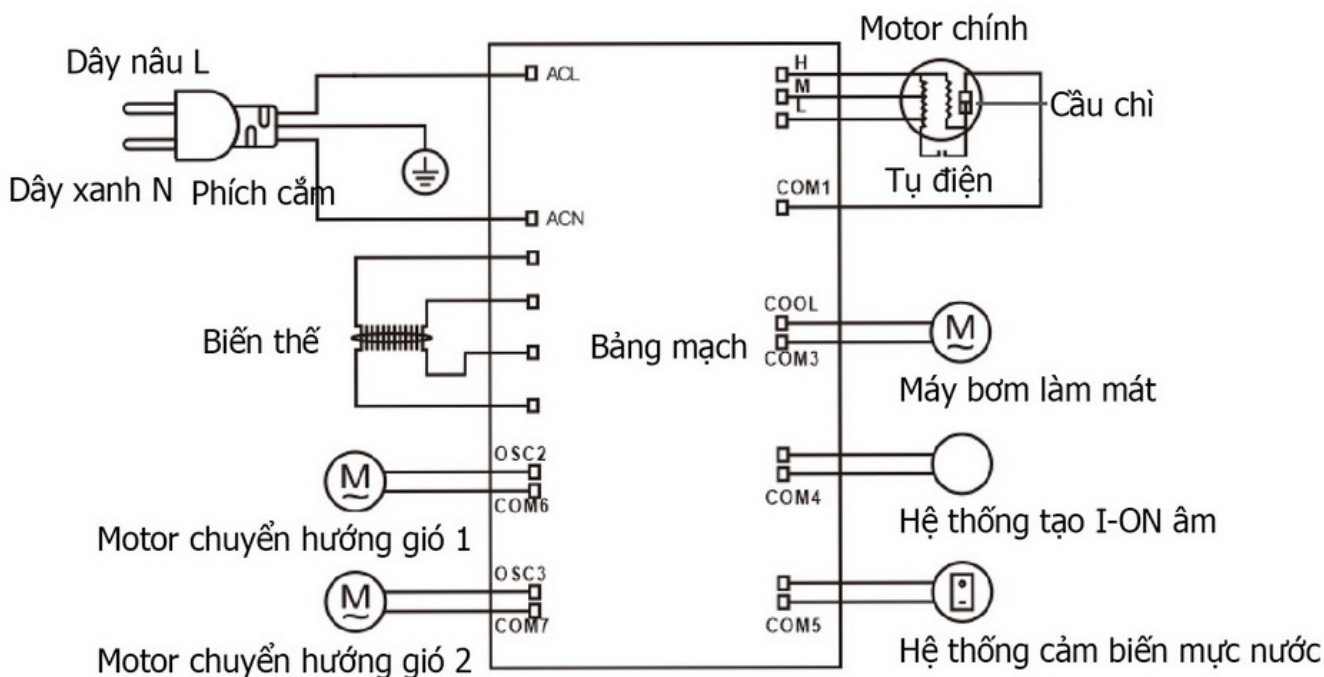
Dây nâu L

Dây xanh N Phích cắm

ACL

ACN

Biến thế

Bảng mạch

OSC2

COM6

M

Motor chuyển hướng gió 1

OSC3

COM7

M

Motor chuyển hướng gió 2

Motor chính

H

M

L

Cầu chì

Tụ điện

COM1

COOL

COM3

M

Máy bơm làm mát

COM4

Hệ thống tạo I-ON âm

COM5

Hệ thống cảm biến mực nước